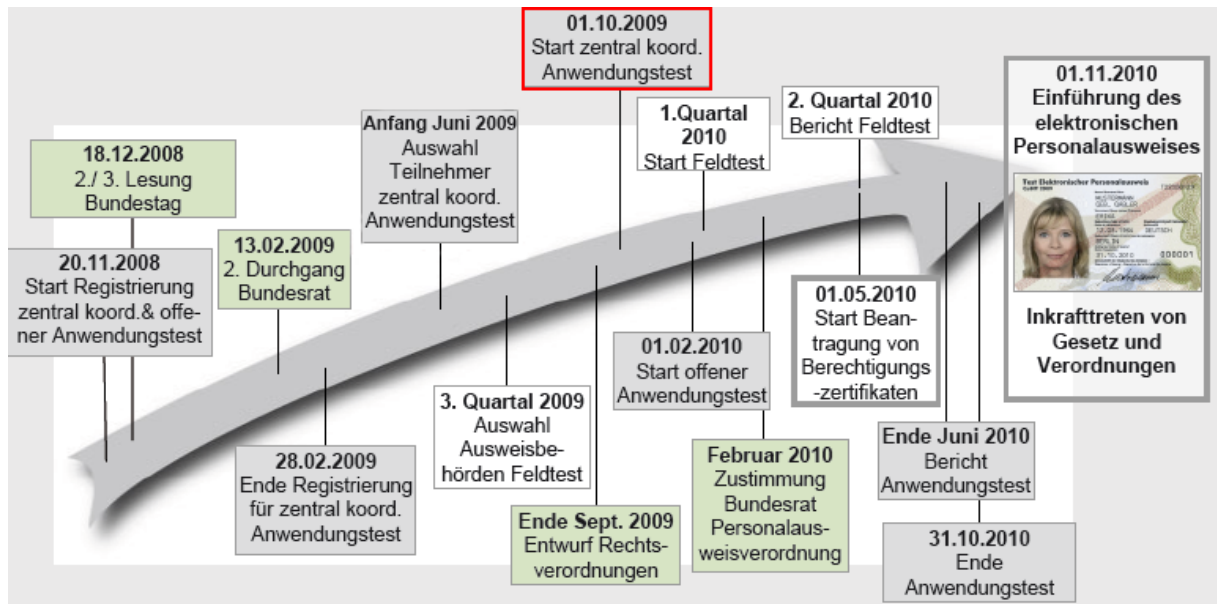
01.10.2009
Start zentral koord. Anwendungstest

01.11.2010
Einführung des elektronischen Personalausweises

2. Quartal 2010
Bericht Feldtest

1.Quartal 2010
Start Feldtest

Anfang Juni 2009
Auswahl Teilnehmer zentral koord. Anwendungstest

18.12.2008
2./ 3. Lesung Bundestag

20.11.2008
Start Registrierung zentral koord.& offener Anwendungstest

13.02.2009
2. Durchgang Bundesrat

Test Elektronischer Personalausweis
MUSTERMANN
GEB. GABLER
ERIKA
DEUTSCH
BERLIN
31.10.2010
000001

01.05.2010
Start Beantragung von Berechtigungs-zertifikaten

Inkrafttreten von Gesetz und Verordnungen

01.02.2010
Start offener Anwendungstest

3. Quartal 2009
Auswahl Ausweisbehörden Feldtest

28.02.2009
Ende Registrierung für zentral koord. Anwendungstest

Februar 2010
Zustimmung Bundesrat Personalausweisverordnung

Ende Sept. 2009
Entwurf Rechtsverordnungen

Ende Juni 2010
Bericht Anwendungstest

31.10.2010
Ende Anwendungstest